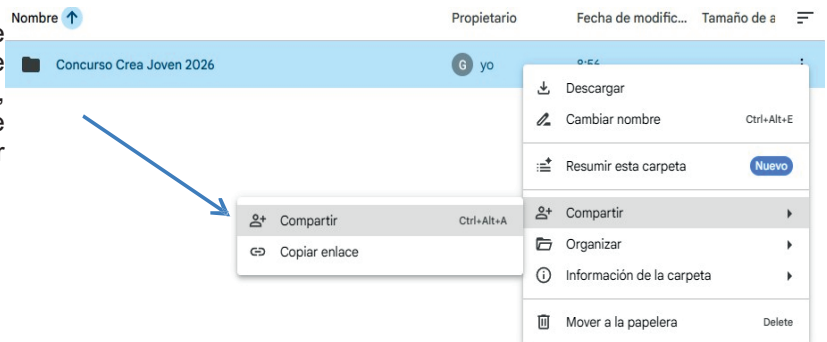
Nombre

Propietario

Fecha de modific...

Tamaño de a

Concurso Crea Joven 2026

G yo

8:56

Descargar

Cambiar nombre Ctrl+Alt+E

Resumir esta carpeta Nuevo

Compartir

Organizar

Información de la carpeta

Mover a la papelera Delete

Compartir Ctrl+Alt+A

Copiar enlace